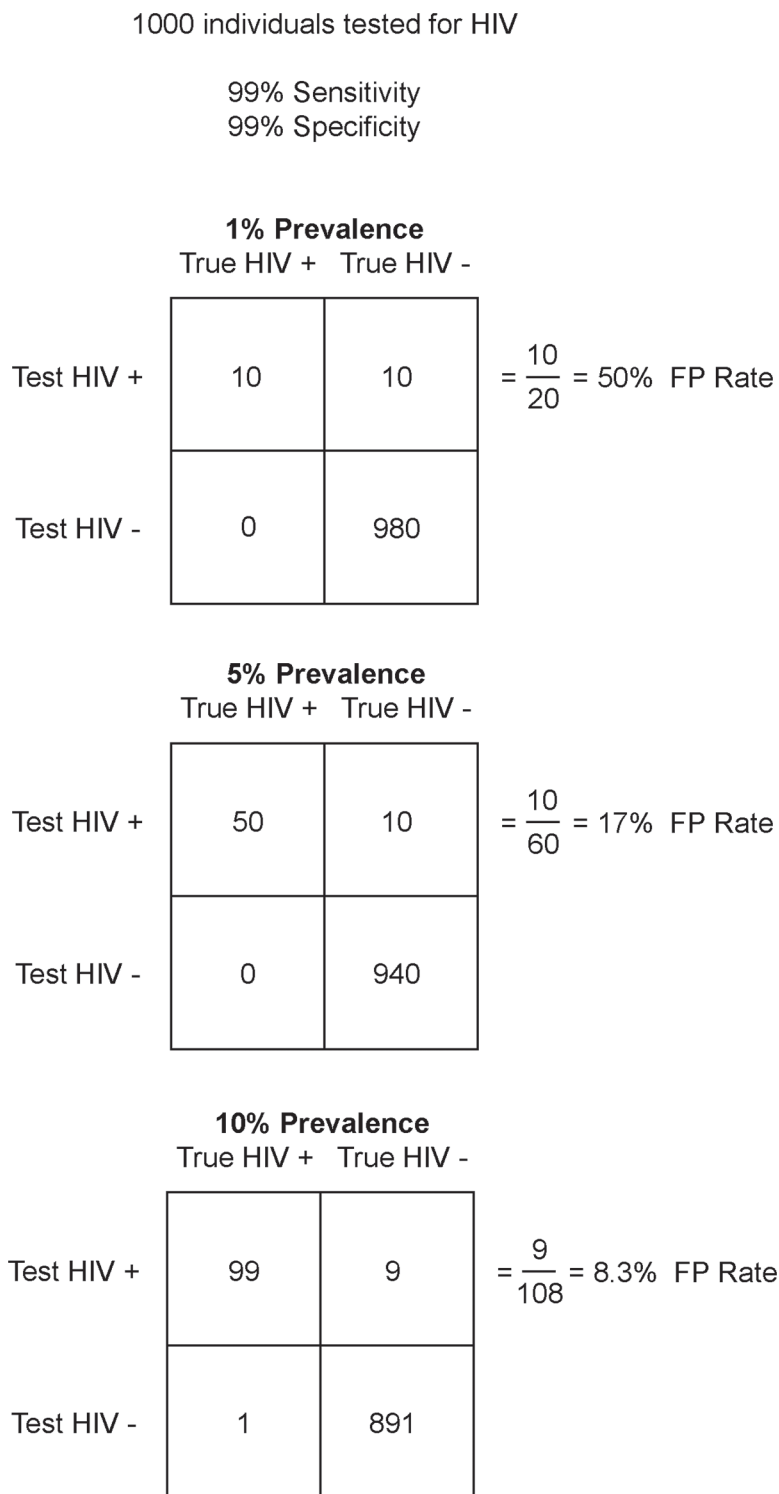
1000 individuals tested for HIV

99% Sensitivity
99% Specificity

**1% Prevalence**

| | True HIV + | True HIV - |
|---|---|---|
| Test HIV + | 10 | 10 |
| Test HIV - | 0 | 980 |

$= \frac{10}{20} = 50\%$ FP Rate

**5% Prevalence**

| | True HIV + | True HIV - |
|---|---|---|
| Test HIV + | 50 | 10 |
| Test HIV - | 0 | 940 |

$= \frac{10}{60} = 17\%$ FP Rate

**10% Prevalence**

| | True HIV + | True HIV - |
|---|---|---|
| Test HIV + | 99 | 9 |
| Test HIV - | 1 | 891 |

$= \frac{9}{108} = 8.3\%$ FP Rate